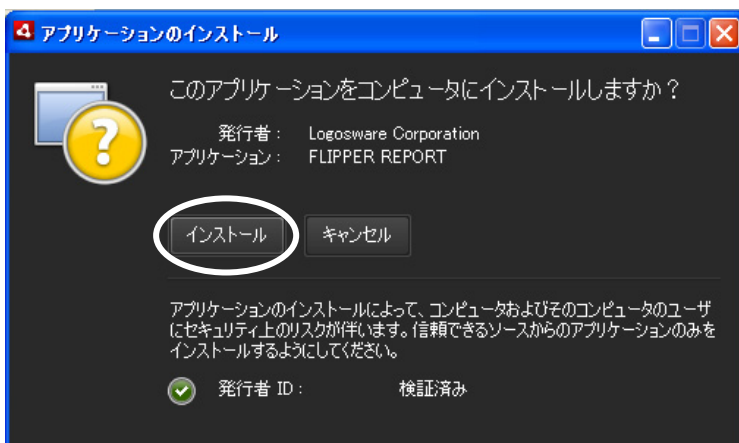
アプリケーションのインストール

このアプリケーションをコンピュータにインストールしますか？

発行者： Logosware Corporation
アプリケーション： FLIPPER REPORT

インストール キャンセル

アプリケーションのインストールによって、コンピュータおよびそのコンピュータのユーザにセキュリティ上のリスクが伴います。信頼できるソースからのアプリケーションのみをインストールするようにしてください。

発行者 ID： 検証済み